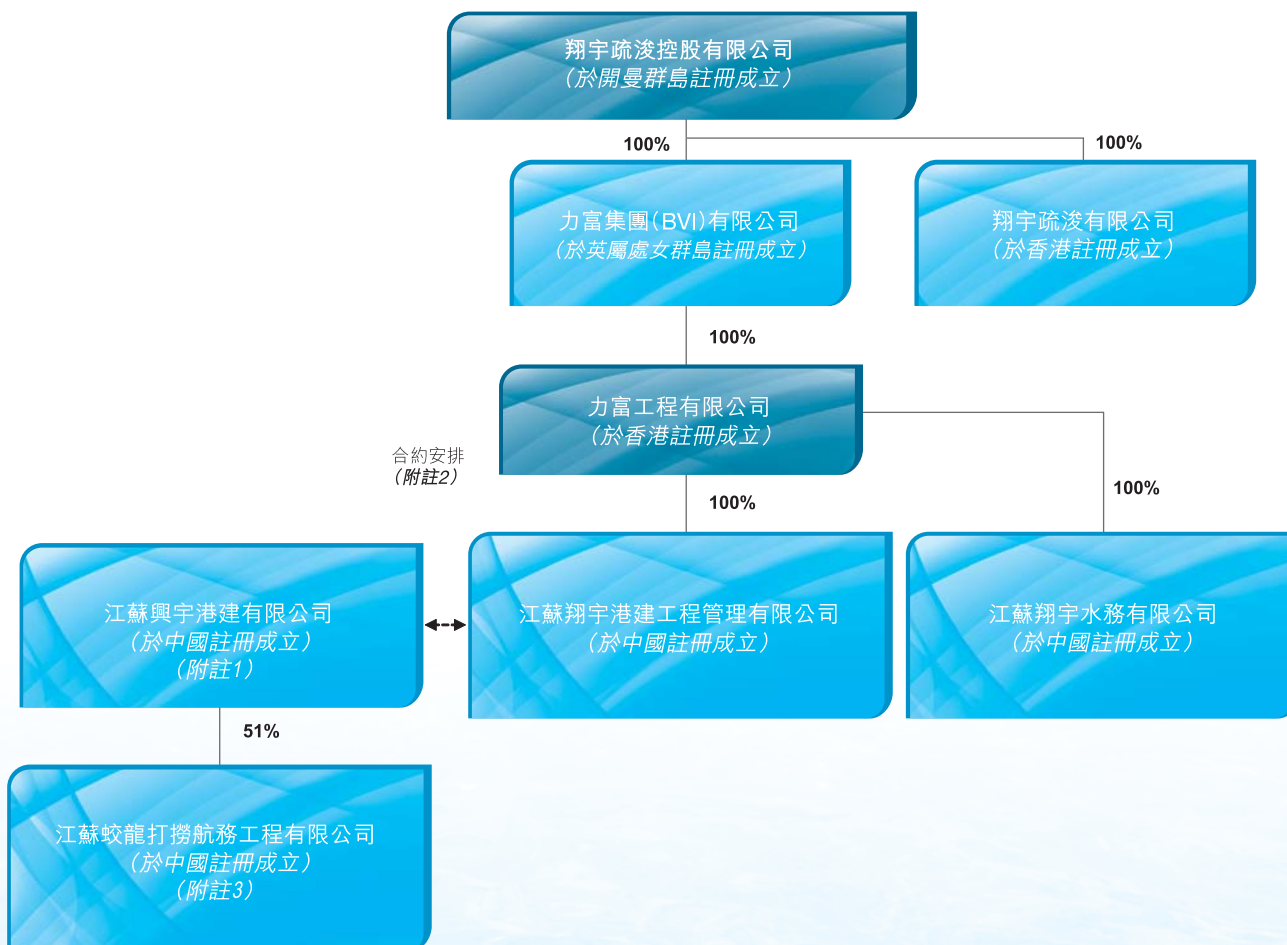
翔宇疏浚控股有限公司
(於開曼群島註冊成立)

100%

100%

力富集團(BVI)有限公司
(於英屬處女群島註冊成立)

翔宇疏浚有限公司
(於香港註冊成立)

100%

力富工程有限公司
(於香港註冊成立)

合約安排
(附註2)

100%

100%

江蘇興宇港建有限公司
(於中國註冊成立)
(附註1)

江蘇翔宇港建工程管理有限公司
(於中國註冊成立)

江蘇翔宇水務有限公司
(於中國註冊成立)

51%

江蘇蛟龍打撈航務工程有限公司
(於中國註冊成立)
(附註3)